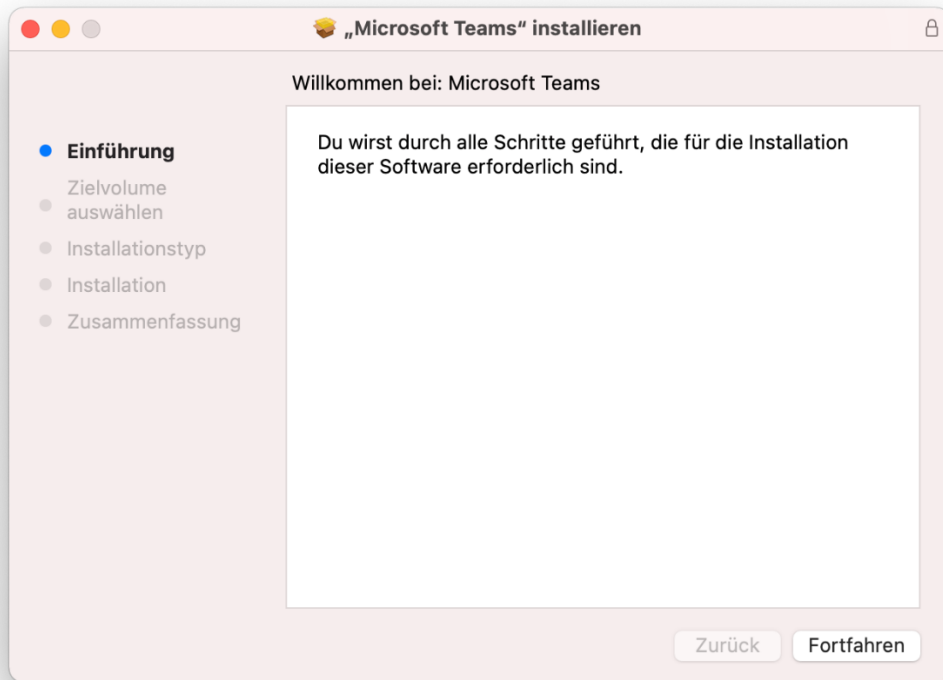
„Microsoft Teams“ installieren

Willkommen bei: Microsoft Teams

Einführung
Zielvolume auswählen
Installationstyp
Installation
Zusammenfassung

Du wirst durch alle Schritte geführt, die für die Installation dieser Software erforderlich sind.

Zurück
Fortfahren